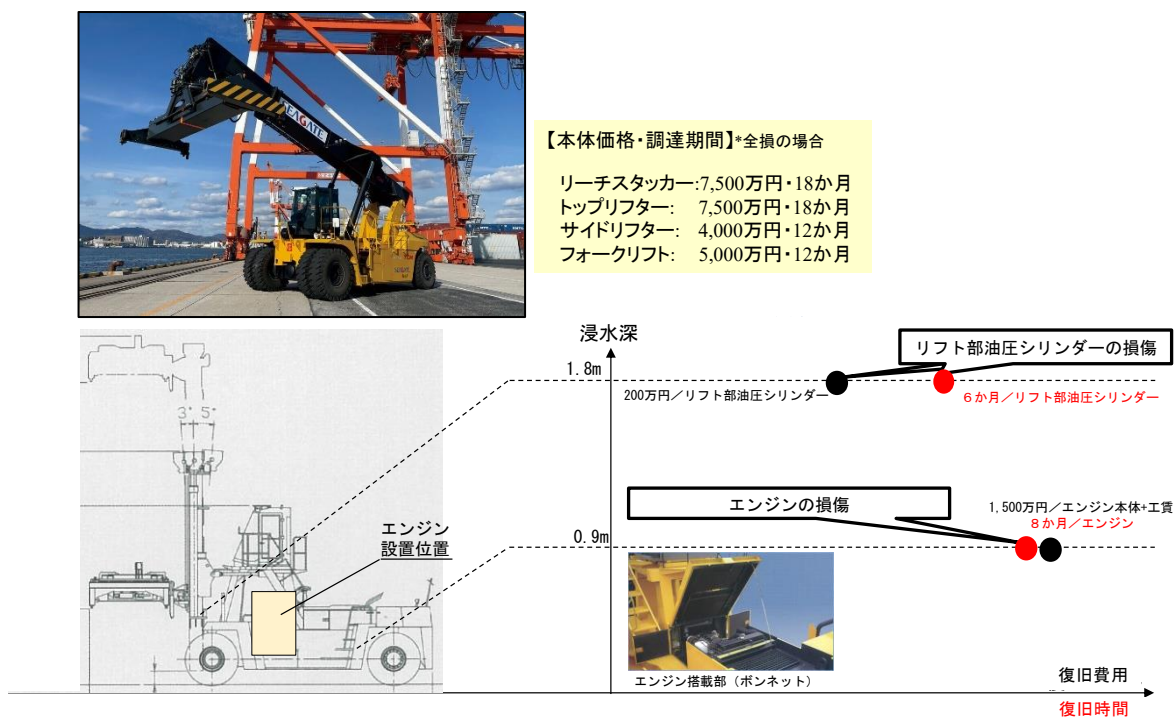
【本体価格・調達期間】*全損の場合

リーチスタッカー:7,500万円・18か月
トップリフター: 7,500万円・18か月
サイドリフター: 4,000万円・12か月
フォークリフト: 5,000万円・12か月

浸水深

1.8m

リフト部油圧シリンダーの損傷

200万円／リフト部油圧シリンダー

６か月／リフト部油圧シリンダー

3° 5°

エンジンの損傷

1,500万円／エンジン本体+工賃

８か月／エンジン

0.9m

エンジン
設置位置

エンジン搭載部（ボンネット）

復旧費用

復旧時間